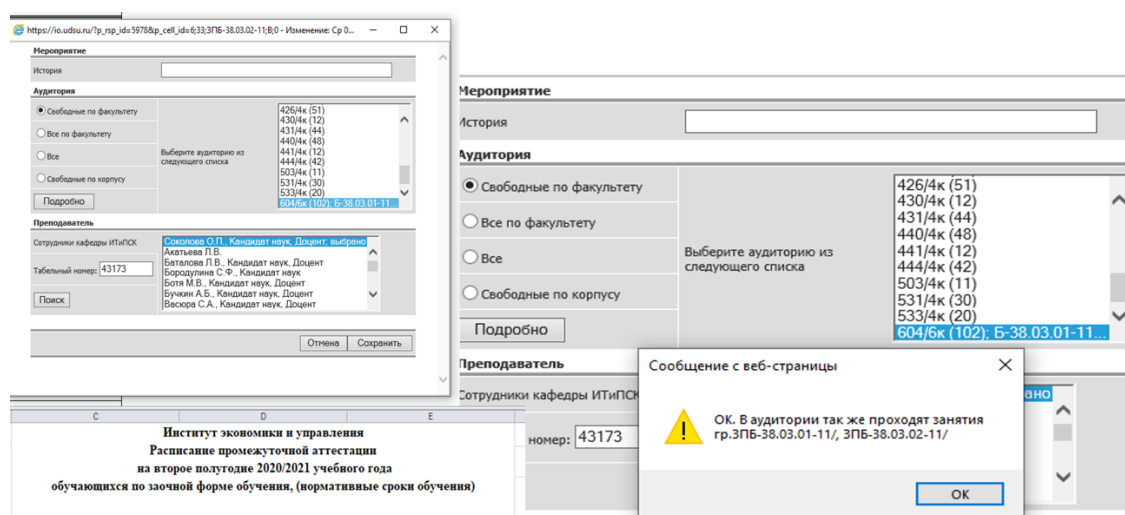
https://io.udsu.ru/?p_rsp_id=5978&p_cell_id=6;33;ЗПБ-38.03.02-11;В;0 - Изменение: Ср 0...

Мероприятие

История

Аудитория

Свободные по факультету

Все по факультету

Все

Свободные по корпусу

Выберите аудиторию из следующего списка

426/4к (51)
430/4к (12)
431/4к (44)
440/4к (48)
441/4к (12)
444/4к (42)
503/4к (11)
531/4к (30)
533/4к (20)
604/6к (102); Б-38.03.01-11...

Подробно

Преподаватель

Сотрудники кафедры ИТиПСК

Соколова О.П., Кандидат наук, Доцент; выбрано
Акатьева Л.В.
Баталова Л.В., Кандидат наук, Доцент
Бородулина С.Ф., Кандидат наук
Ботя М.В., Кандидат наук, Доцент
Бучкин А.Б., Кандидат наук, Доцент
Васюра С.А., Кандидат наук, Доцент

Табельный номер: 43173

Поиск

Отмена Сохранить

| C | D | E |
|---|---|---|

Институт экономики и управления
Расписание промежуточной аттестации
на второе полугодие 2020/2021 учебного года
обучающихся по заочной форме обучения, (нормативные сроки обучения)

Мероприятие

История

Аудитория

Свободные по факультету

Все по факультету

Все

Свободные по корпусу

Выберите аудиторию из следующего списка

426/4к (51)
430/4к (12)
431/4к (44)
440/4к (48)
441/4к (12)
444/4к (42)
503/4к (11)
531/4к (30)
533/4к (20)
604/6к (102); Б-38.03.01-11...

Подробно

Преподаватель

Сотрудники кафедры ИТиПСК

номер: 43173

Сообщение с веб-страницы

ОК. В аудитории так же проходят занятия гр.ЗПБ-38.03.01-11/, ЗПБ-38.03.02-11/

ОК